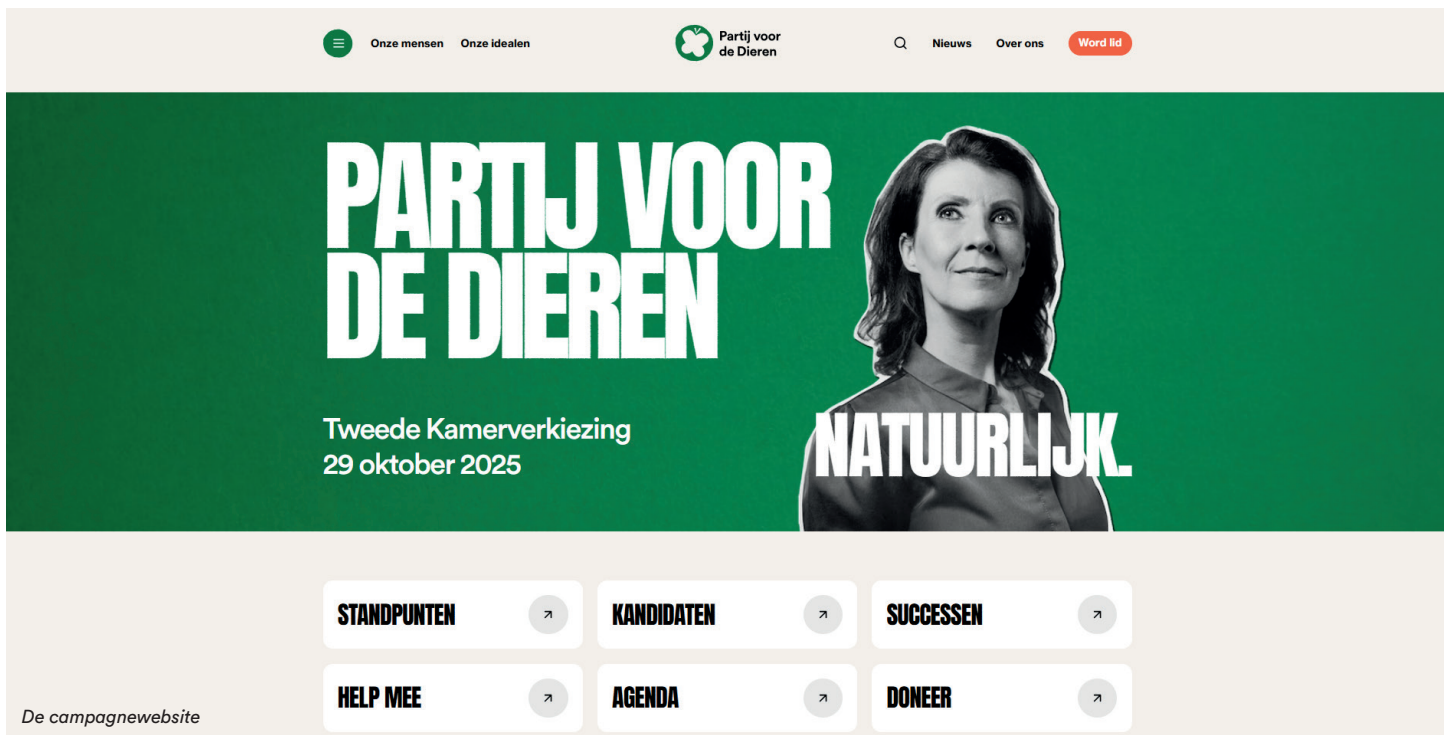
Onze mensen Onze idealen

Partij voor de Dieren

Nieuws Over ons Word lid

PARTIJ VOOR DE DIEREN

Tweede Kamerverkiezing
29 oktober 2025

NATUURLIJK.

STANDPUNTEN ↗

KANDIDATEN ↗

SUCCESSEN ↗

HELP MEE ↗

AGENDA ↗

DONEER ↗

De campagnewebsite